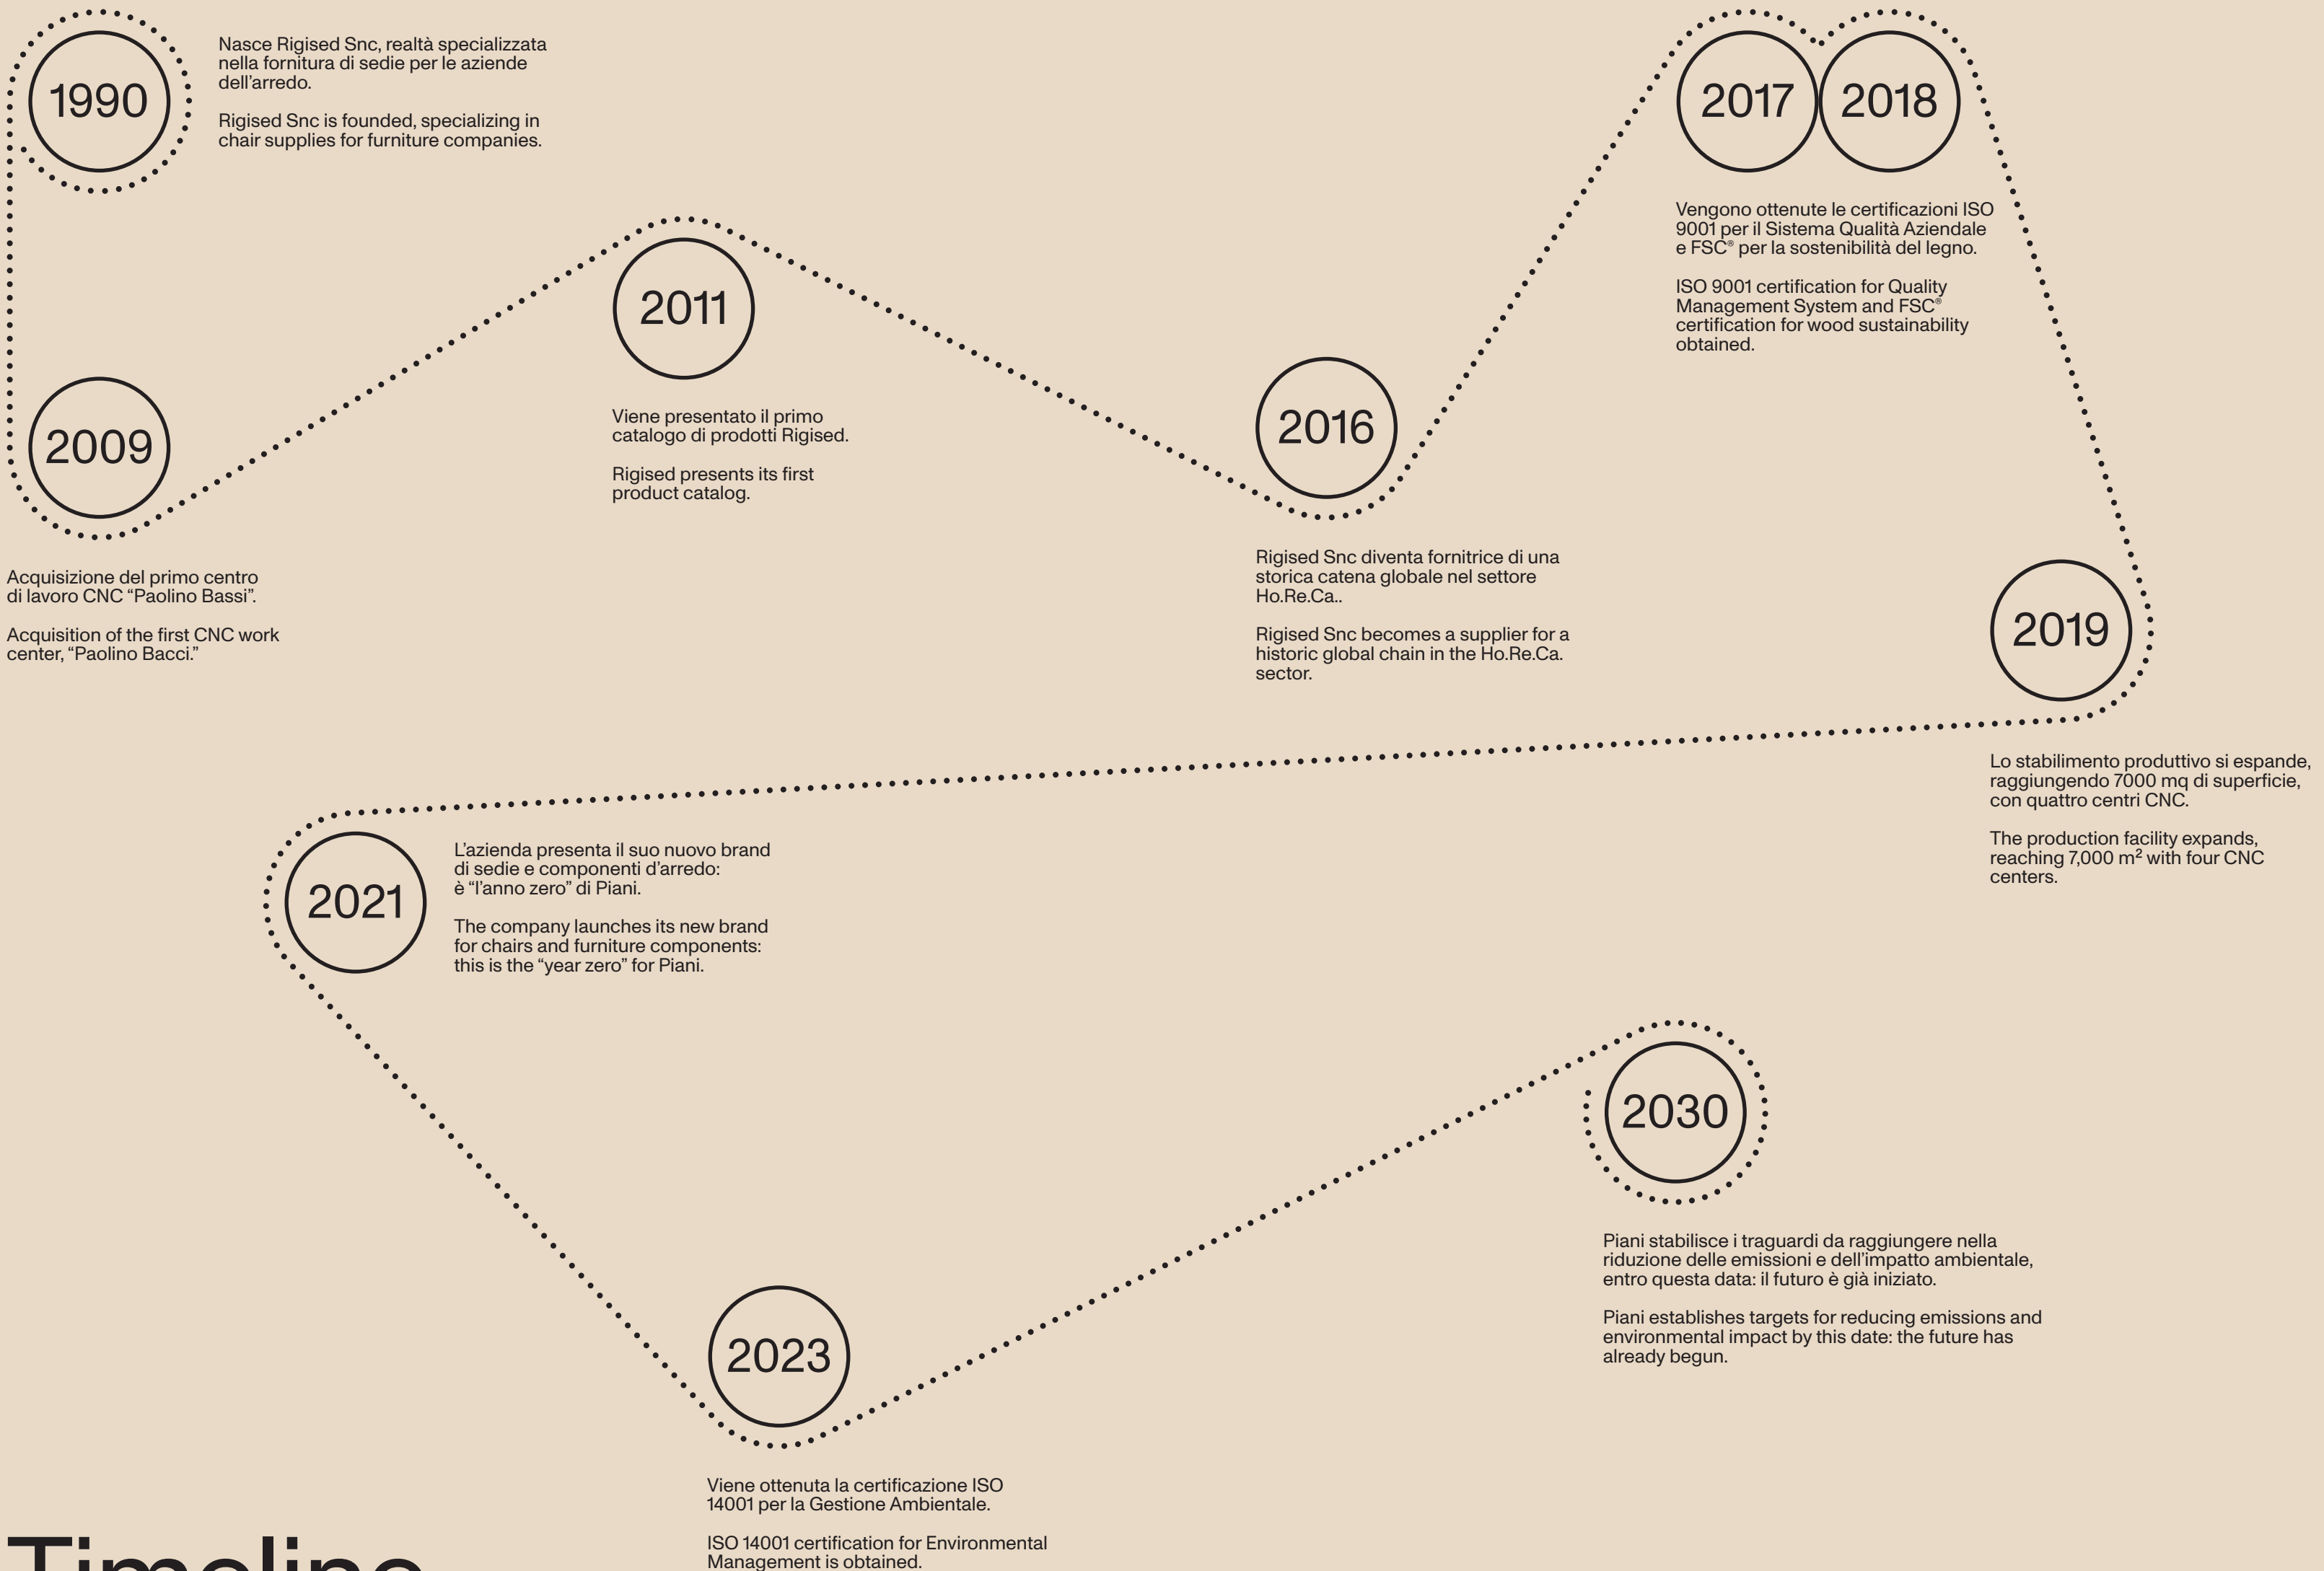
1990

Nasce Rigised Snc, realtà specializzata nella fornitura di sedie per le aziende dell'arredo.

Rigised Snc is founded, specializing in chair supplies for furniture companies.

2017 2018

Vengono ottenute le certificazioni ISO 9001 per il Sistema Qualità Aziendale e FSC® per la sostenibilità del legno.

ISO 9001 certification for Quality Management System and FSC® certification for wood sustainability obtained.

2011

Viene presentato il primo catalogo di prodotti Rigised.

Rigised presents its first product catalog.

2009

Acquisizione del primo centro di lavoro CNC “Paolino Bassi”.

Acquisition of the first CNC work center, “Paolino Bacci.”

2016

Rigised Snc diventa fornitrice di una storica catena globale nel settore Ho.Re.Ca..

Rigised Snc becomes a supplier for a historic global chain in the Ho.Re.Ca. sector.

2019

Lo stabilimento produttivo si espande, raggiungendo 7000 mq di superficie, con quattro centri CNC.

The production facility expands, reaching 7,000 m$^2$ with four CNC centers.

2021

L'azienda presenta il suo nuovo brand di sedie e componenti d'arredo: è “l'anno zero” di Piani.

The company launches its new brand for chairs and furniture components: this is the “year zero” for Piani.

2030

Piani stabilisce i traguardi da raggiungere nella riduzione delle emissioni e dell'impatto ambientale, entro questa data: il futuro è già iniziato.

Piani establishes targets for reducing emissions and environmental impact by this date: the future has already begun.

2023

Viene ottenuta la certificazione ISO 14001 per la Gestione Ambientale.

ISO 14001 certification for Environmental Management is obtained.

Timeline